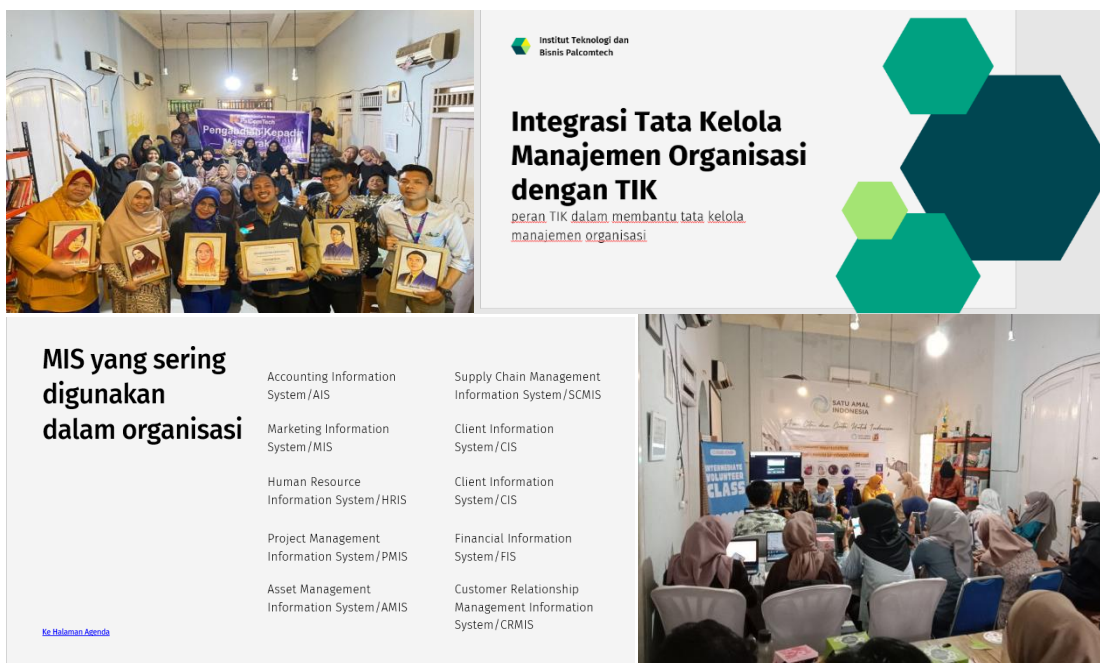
Pengabdian Kepada Masyarakat

Institut Teknologi dan Bisnis Palcomtech

Integrasi Tata Kelola Manajemen Organisasi dengan TIK

peran TIK dalam membantu tata kelola manajemen organisasi

MIS yang sering digunakan dalam organisasi

Accounting Information System/AIS

Marketing Information System/MIS

Human Resource Information System/HRIS

Project Management Information System/PMIS

Asset Management Information System/AMIS

Supply Chain Management Information System/SCMIS

Client Information System/CIS

Client Information System/CIS

Financial Information System/FIS

Customer Relationship Management Information System/CRMIS

Ke Halaman Agenda

SATU AMAL INDONESIA

INTERMEDIATE VOLUNTEER CLASS